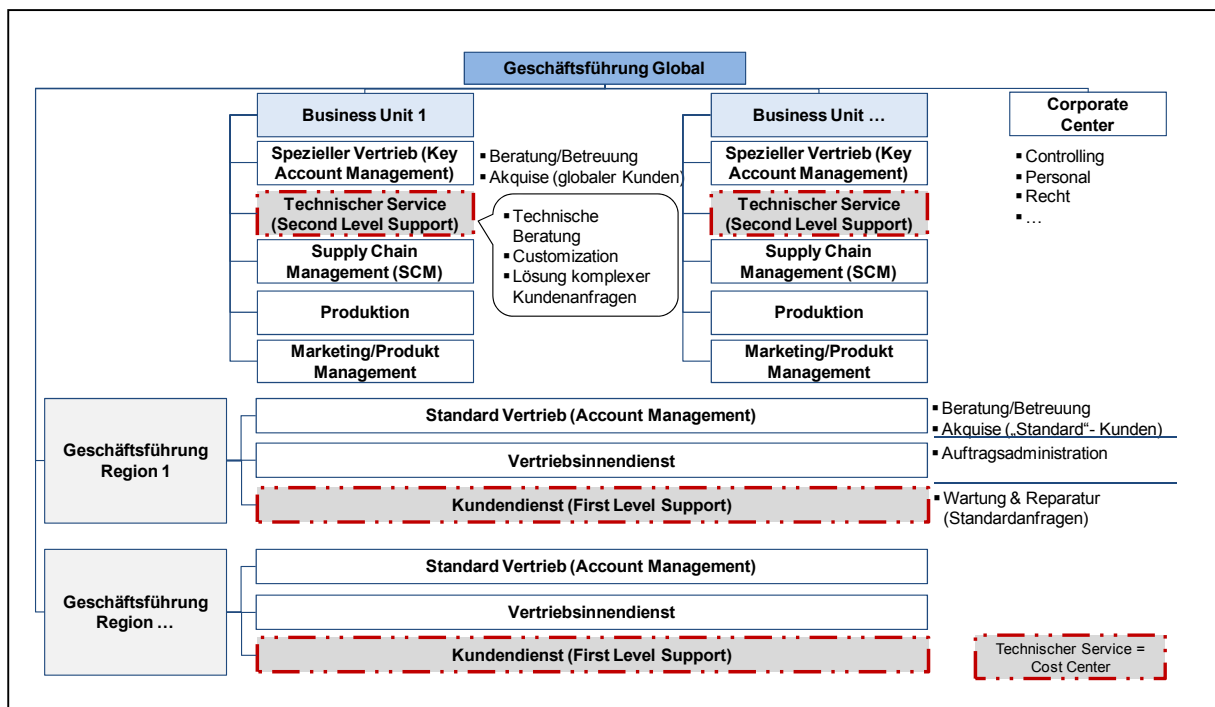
Geschäftsführung Global

Business Unit 1

Spezieller Vertrieb (Key Account Management)

▪ Beratung/Betreuung
▪ Akquise (globaler Kunden)

Technischer Service (Second Level Support)

▪ Technische Beratung
▪ Customization
▪ Lösung komplexer Kundenanfragen

Supply Chain Management (SCM)

Produktion

Marketing/Produkt Management

Business Unit …

Spezieller Vertrieb (Key Account Management)

Technischer Service (Second Level Support)

Supply Chain Management (SCM)

Produktion

Marketing/Produkt Management

Corporate Center

▪ Controlling
▪ Personal
▪ Recht
▪ …

Geschäftsführung Region 1

Standard Vertrieb (Account Management)

▪ Beratung/Betreuung
▪ Akquise („Standard"- Kunden)

Vertriebsinnendienst

▪ Auftragsadministration

Kundendienst (First Level Support)

▪ Wartung & Reparatur (Standardanfragen)

Geschäftsführung Region …

Standard Vertrieb (Account Management)

Vertriebsinnendienst

Kundendienst (First Level Support)

Technischer Service = Cost Center